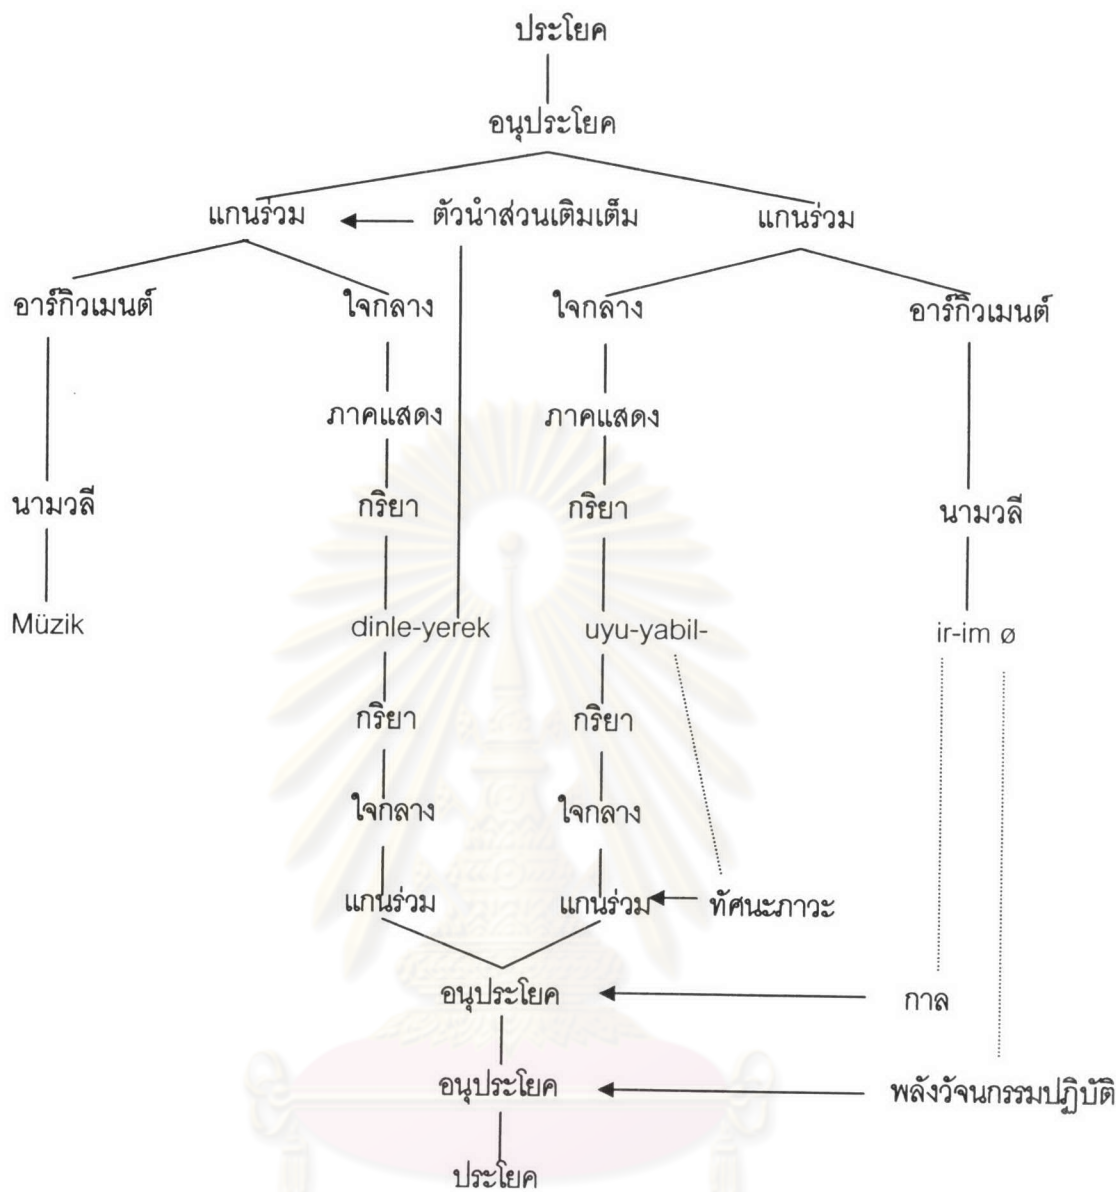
ประโยค

อนุประโยค

แกนร่วม ตัวนำส่วนเติมเต็ม แกนร่วม

อาร์กิวเมนต์ ใจกลาง ใจกลาง อาร์กิวเมนต์

ภาคแสดง ภาคแสดง

นามวลี กริยา กริยา นามวลี

Müzik dinle-yerek uyu-yabil- ir-im ø

กริยา กริยา

ใจกลาง ใจกลาง

แกนร่วม แกนร่วม ทัศนะภาวะ

อนุประโยค กาล

อนุประโยค พลังวัจนกรรมปฏิบัติ

ประโยค